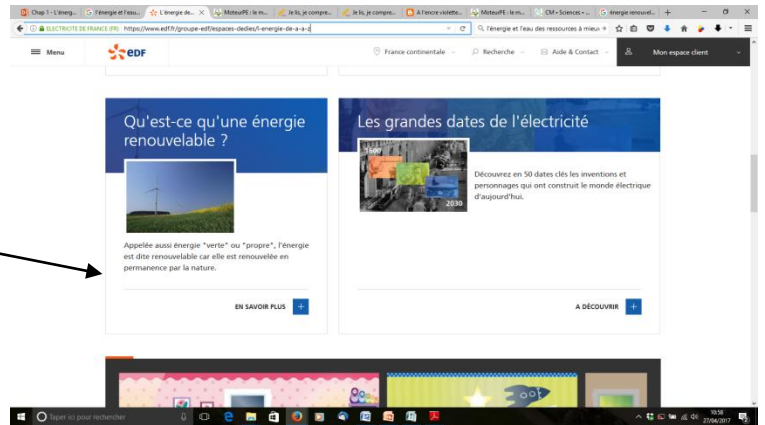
Chap 1 - L'énerg... | l'énergie et l'eau... | L'énergie de... | MoteurPE : le m... | Je lis, je compre... | Je lis, je compre... | A l'encre violette... | MoteurPE : le m... | CM • Sciences • ... | énergie renouvel...

ELECTRICITE DE FRANCE (FR) https://www.edf.fr/groupe-edf/espaces-dedies/l-energie-de-a-a-z

l'énergie et l'eau des ressources à mieux

Menu

EDF

France continentale

Recherche

Aide & Contact

Mon espace client

Qu'est-ce qu'une énergie renouvelable ?

Appelée aussi énergie "verte" ou "propre", l'énergie est dite renouvelable car elle est renouvelée en permanence par la nature.

EN SAVOIR PLUS

Les grandes dates de l'électricité

1600

2030

Découvrez en 50 dates clés les inventions et personnages qui ont construit le monde électrique d'aujourd'hui.

A DÉCOUVRIR

Taper ici pour rechercher

10:58
27/04/2017